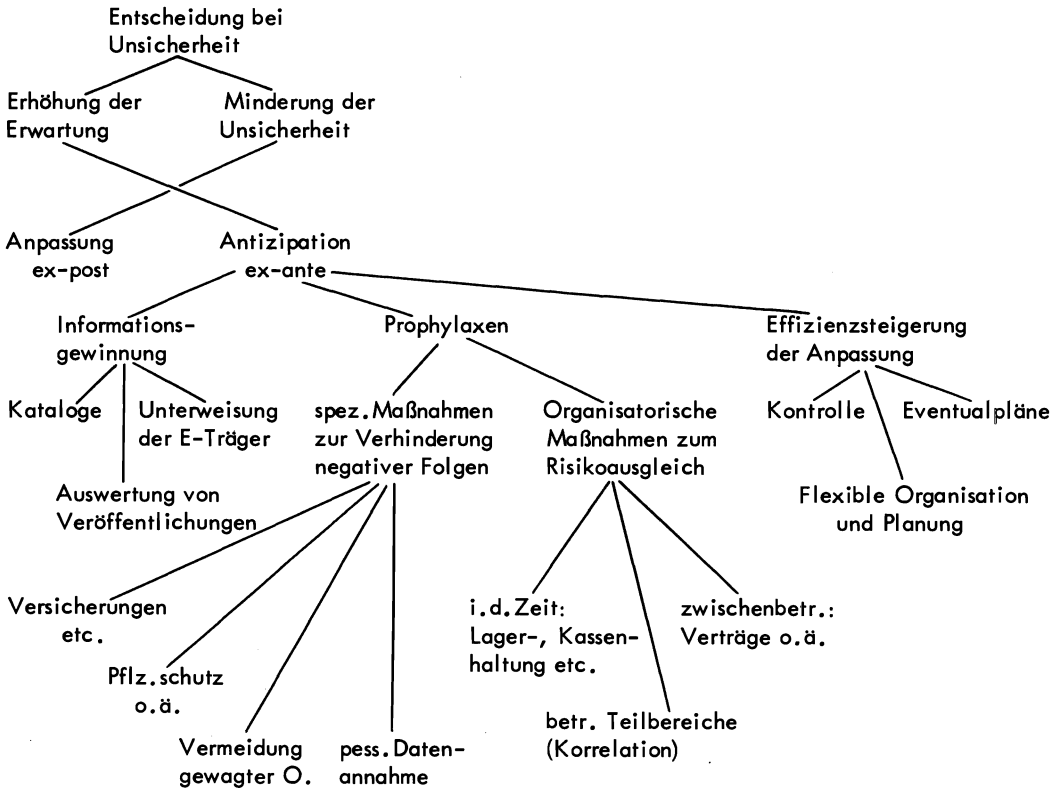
Entscheidung bei Unsicherheit

Erhöhung der Erwartung

Minderung der Unsicherheit

Anpassung ex-post

Antizipation ex-ante

Informationsgewinnung

Prophylaxen

Effizienzsteigerung der Anpassung

Kataloge

Unterweisung der E-Träger

spez. Maßnahmen zur Verhinderung negativer Folgen

Organisatorische Maßnahmen zum Risikoausgleich

Kontrolle

Eventualpläne

Auswertung von Veröffentlichungen

Flexible Organisation und Planung

Versicherungen etc.

i.d. Zeit: Lager-, Kassenhaltung etc.

zwischenbetr.: Verträge o.ä.

Pflz. schutz o.ä.

betr. Teilbereiche (Korrelation)

Vermeidung gewagter O.

pess. Datenannahme